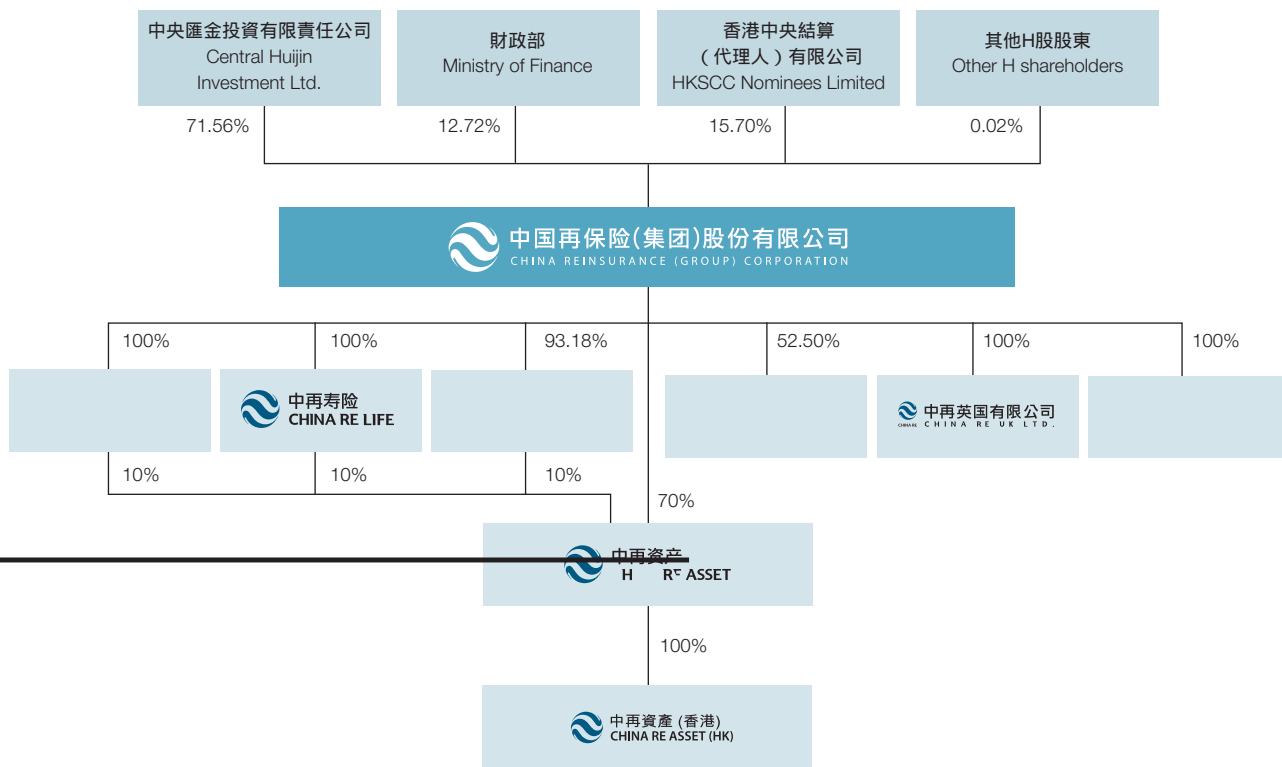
中央匯金投資有限責任公司
Central Huijin Investment Ltd.

財政部
Ministry of Finance

香港中央結算（代理人）有限公司
HKSCC Nominees Limited

其他H股股東
Other H shareholders

71.56%

12.72%

15.70%

0.02%

中国再保险(集团)股份有限公司
CHINA REINSURANCE (GROUP) CORPORATION

100%

100%

93.18%

52.50%

100%

100%

中再寿险
CHINA RE LIFE

中再英国有限公司
CHINA RE UK LTD.

10%

10%

10%

70%

中再資產
H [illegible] R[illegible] ASSET

100%

中再資產 (香港)
CHINA RE ASSET (HK)